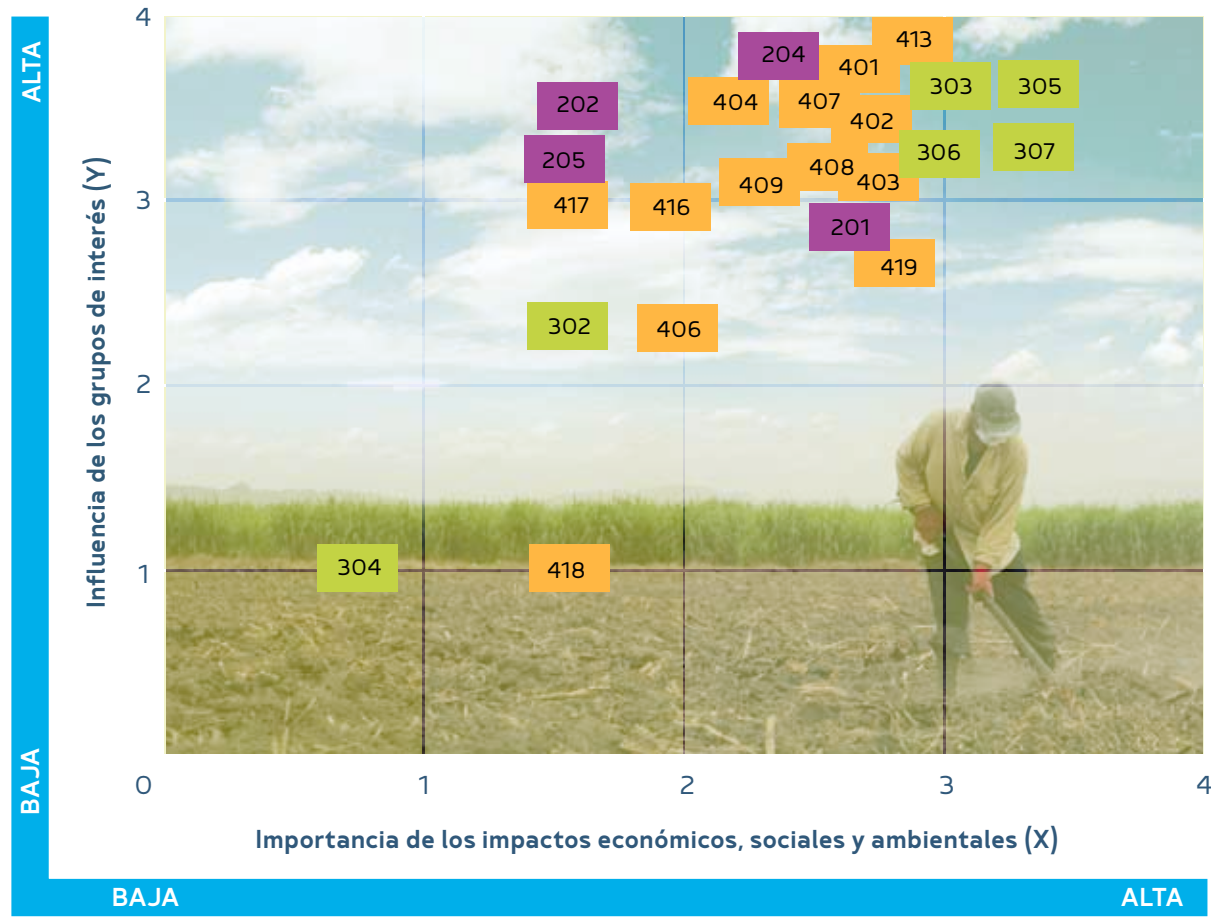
ALTA

Influencia de los grupos de interés (Y)

BAJA

4
3
2
1
0

413
204
401
303
305
202
404
407
402
306
307
205
408
409
403
417
416
201
419
302
406
304
418

1
2
3
4

Importancia de los impactos económicos, sociales y ambientales (X)

BAJA
ALTA